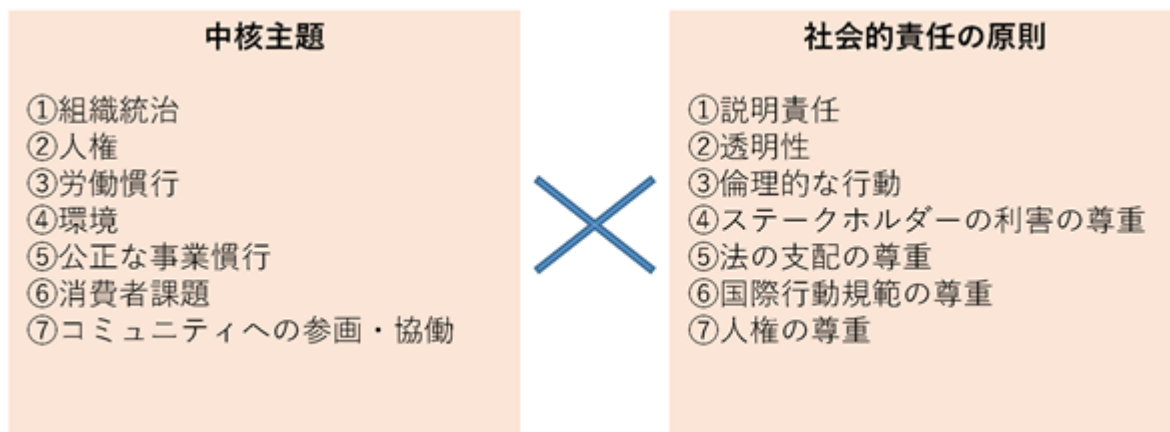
中核主題

①組織統治
②人権
③労働慣行
④環境
⑤公正な事業慣行
⑥消費者課題
⑦コミュニティへの参画・協働

社会的責任の原則

①説明責任
②透明性
③倫理的な行動
④ステークホルダーの利害の尊重
⑤法の支配の尊重
⑥国際行動規範の尊重
⑦人権の尊重